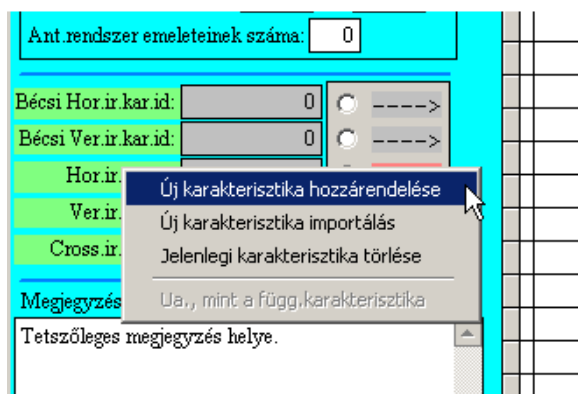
Ant.rendszer emeleteinek száma: 0

Bécsi Hor.ir.kar.id: 0 ---->

Bécsi Ver.ir.kar.id: 0 ---->

Hor.ir.

Ver.ir.

Cross.ir.

Új karakterisztika hozzárendelése

Új karakterisztika importálás

Jelenlegi karakterisztika törlése

Ua., mint a függ.karakterisztika

Megjegyzés

Tetszőleges megjegyzés helye.